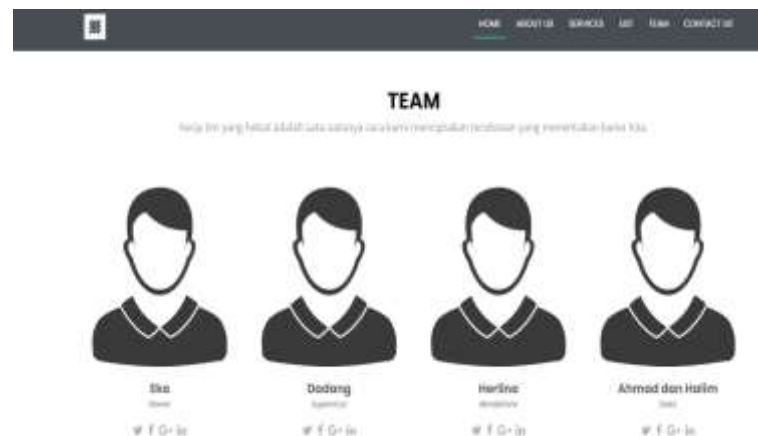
HOME ABOUT US SERVICES UKT TEAM CONTACT US

TEAM

Kerja tim yang hebat adalah satu satunya cara kami menciptakan terobosan yang menentukan karier kita.

Eka
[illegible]
f G+ in

Dodong
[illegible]
f G+ in

Herlina
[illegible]
f G+ in

Ahmad dan Halim
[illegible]
f G+ in